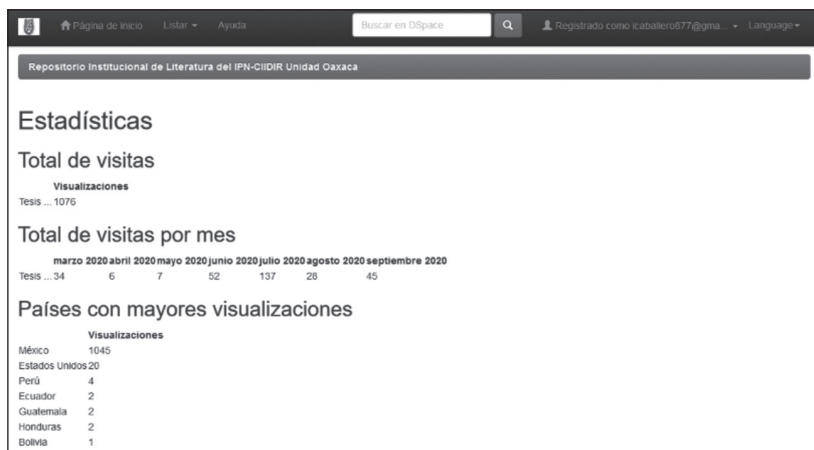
Página de inicio Listar ▾ Ayuda Buscar en DSpace Registrado como icaballero677@gma... ▾ Language ▾

Repositorio Institucional de Literatura del IPN-CIIDIR Unidad Oaxaca

Estadísticas

Total de visitas

| | Visualizaciones |
|---|---|
| Tesis ... | 1076 |

Total de visitas por mes

| | marzo 2020 | abril 2020 | mayo 2020 | junio 2020 | julio 2020 | agosto 2020 | septiembre 2020 |
|---|---|---|---|---|---|---|---|
| Tesis ... | 34 | 6 | 7 | 52 | 137 | 28 | 45 |

Países con mayores visualizaciones

| | Visualizaciones |
|---|---|
| México | 1045 |
| Estados Unidos | 20 |
| Perú | 4 |
| Ecuador | 2 |
| Guatemala | 2 |
| Honduras | 2 |
| Bolivia | 1 |